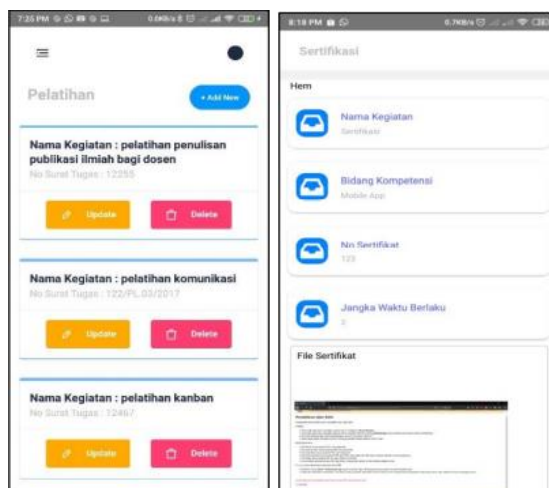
7:35 PM

Pelatihan

+ Add New

Nama Kegiatan : pelatihan penulisan publikasi ilmiah bagi dosen

No Surat Tugas : 12255

Update

Delete

Nama Kegiatan : pelatihan komunikasi

No Surat Tugas : 122/PL.03/2017

Update

Delete

Nama Kegiatan : pelatihan kanban

No Surat Tugas : 12467

Update

Delete

8:18 PM

Sertifikasi

Hem

Nama Kegiatan

Sertifikasi

Bidang Kompetensi

Mobile App

No Sertifikat

123

Jangka Waktu Berlaku

2

File Sertifikat

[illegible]